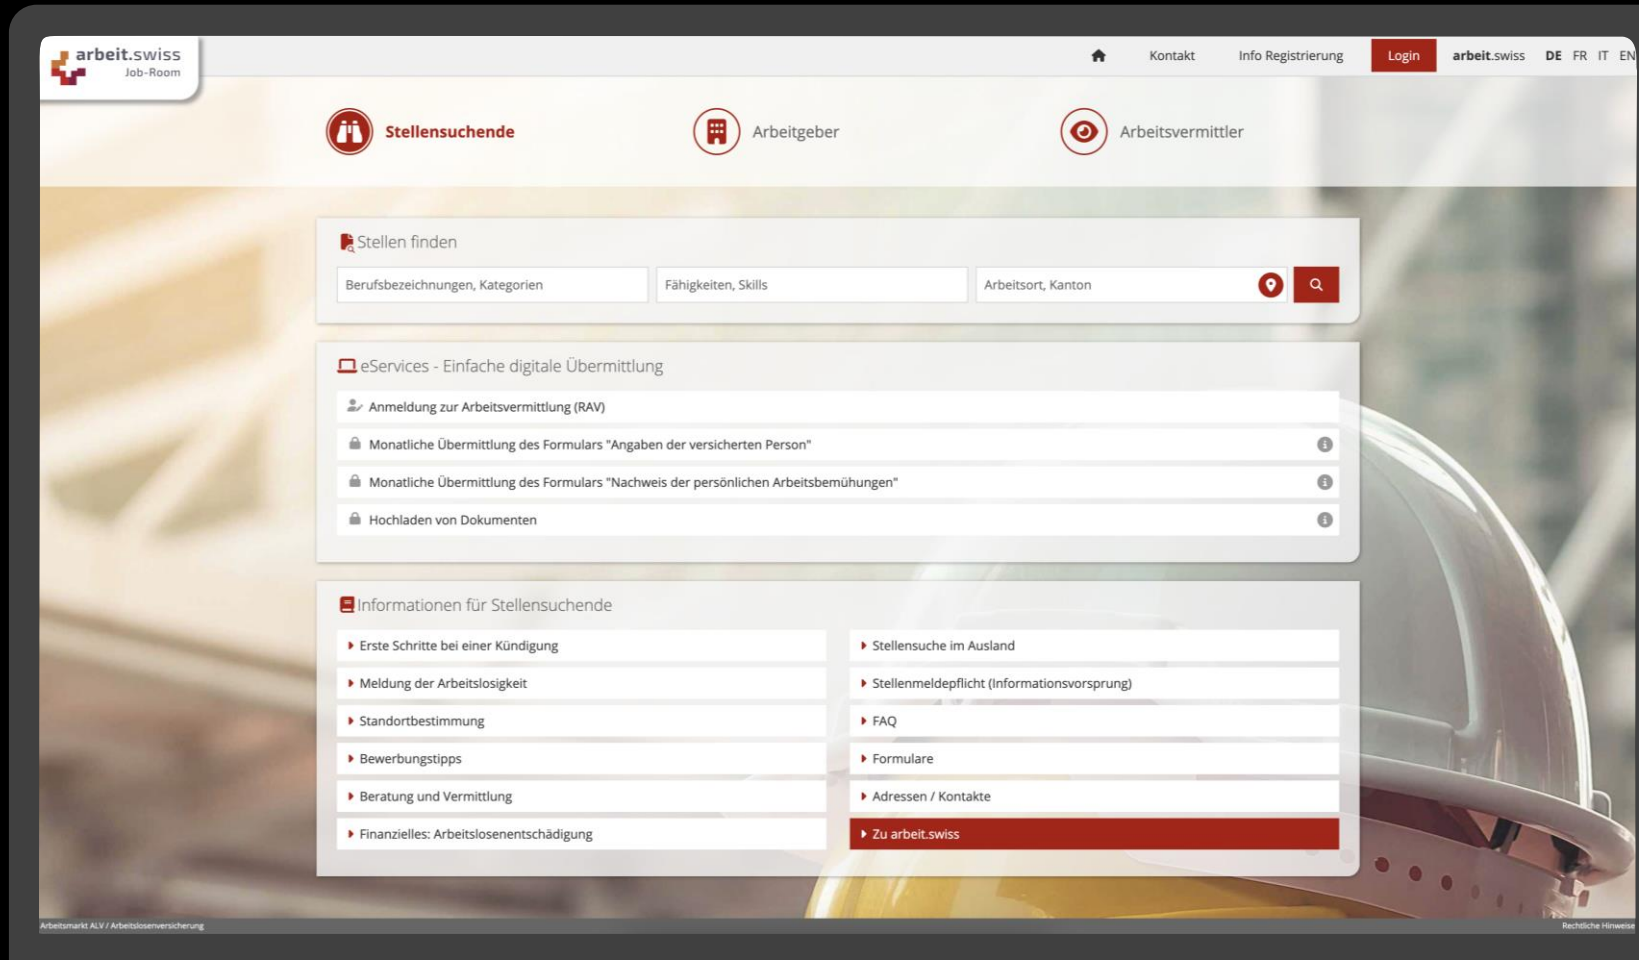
arbeit.swiss
Job-Room

Kontakt Info Registrierung Login arbeit.swiss DE FR IT EN

Stellensuchende Arbeitgeber Arbeitsvermittler

Stellen finden

Berufsbezeichnungen, Kategorien
Fähigkeiten, Skills
Arbeitsort, Kanton

eServices - Einfache digitale Übermittlung

Anmeldung zur Arbeitsvermittlung (RAV)
Monatliche Übermittlung des Formulars "Angaben der versicherten Person"
Monatliche Übermittlung des Formulars "Nachweis der persönlichen Arbeitsbemühungen"
Hochladen von Dokumenten

Informationen für Stellensuchende

Erste Schritte bei einer Kündigung
Meldung der Arbeitslosigkeit
Standortbestimmung
Bewerbungstipps
Beratung und Vermittlung
Finanzielles: Arbeitslosenentschädigung

Stellensuche im Ausland
Stellenmeldepflicht (Informationsvorsprung)
FAQ
Formulare
Adressen / Kontakte
Zu arbeit.swiss

Arbeitsmarkt ALV / Arbeitslosenversicherung
Rechtliche Hinweise